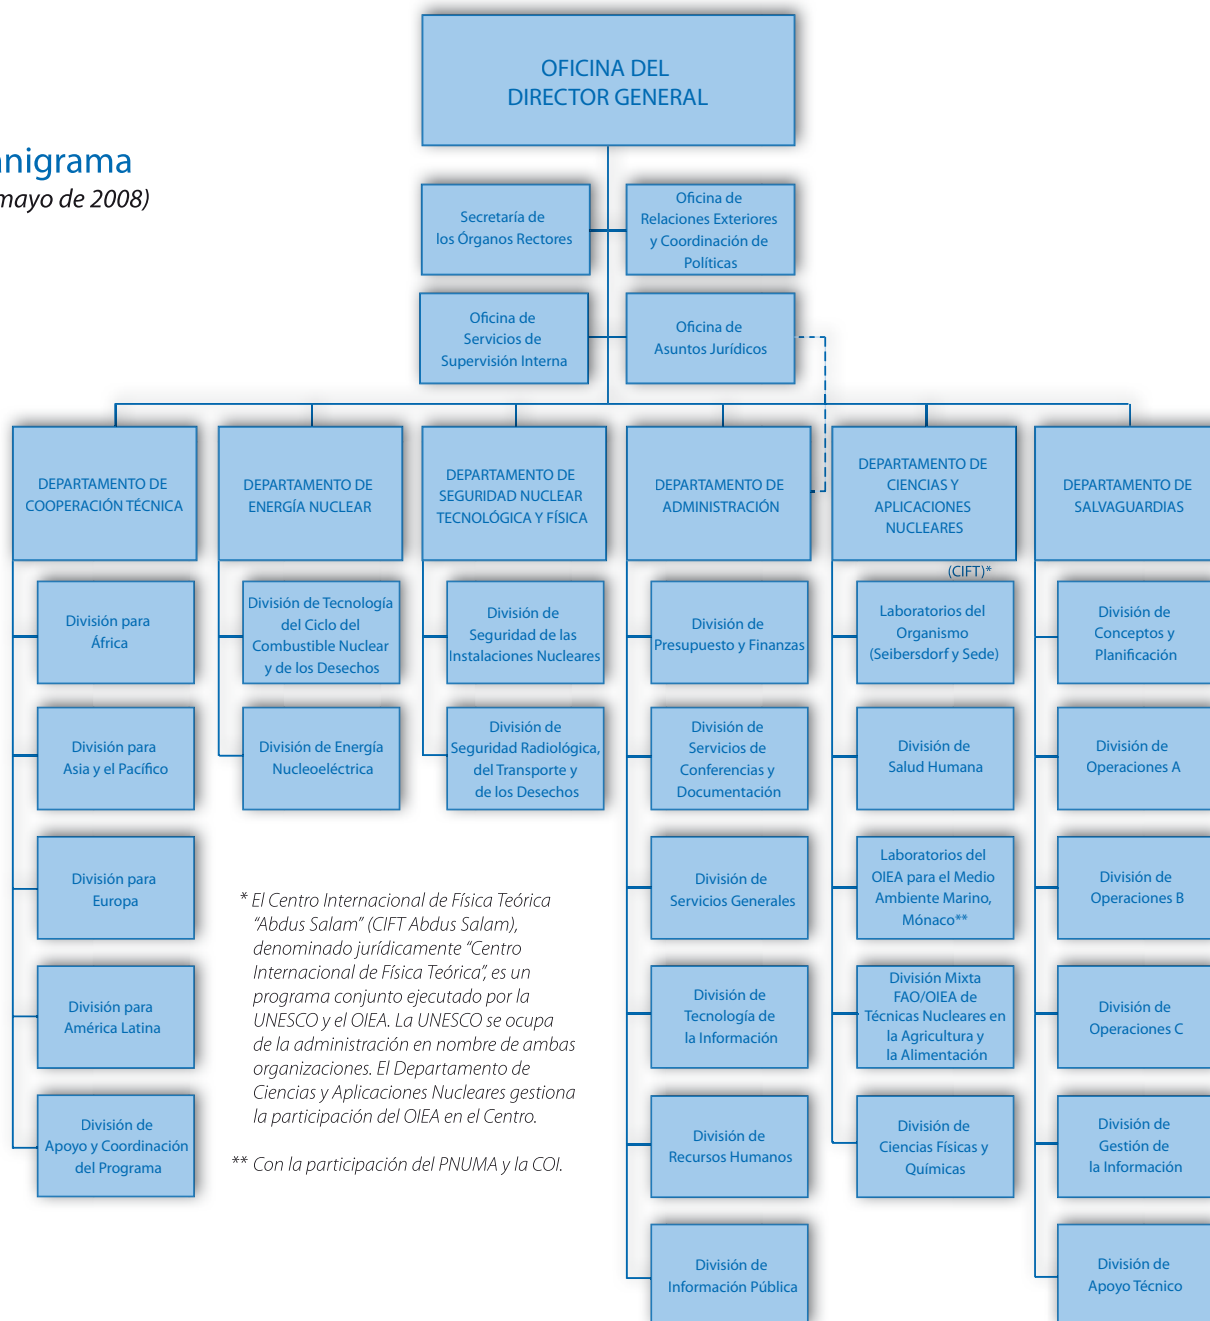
nigrama
mayo de 2008)

OFICINA DEL DIRECTOR GENERAL

Secretaría de los Órganos Rectores

Oficina de Relaciones Exteriores y Coordinación de Políticas

Oficina de Servicios de Supervisión Interna

Oficina de Asuntos Jurídicos

DEPARTAMENTO DE COOPERACIÓN TÉCNICA

División para África

División para Asia y el Pacífico

División para Europa

División para América Latina

División de Apoyo y Coordinación del Programa

DEPARTAMENTO DE ENERGÍA NUCLEAR

División de Tecnología del Ciclo del Combustible Nuclear y de los Desechos

División de Energía Nucleoeléctrica

DEPARTAMENTO DE SEGURIDAD NUCLEAR TECNOLÓGICA Y FÍSICA

División de Seguridad de las Instalaciones Nucleares

División de Seguridad Radiológica, del Transporte y de los Desechos

DEPARTAMENTO DE ADMINISTRACIÓN

División de Presupuesto y Finanzas

División de Servicios de Conferencias y Documentación

División de Servicios Generales

División de Tecnología de la Información

División de Recursos Humanos

División de Información Pública

DEPARTAMENTO DE CIENCIAS Y APLICACIONES NUCLEARES

(CIFT)*

Laboratorios del Organismo (Seibersdorf y Sede)

División de Salud Humana

Laboratorios del OIEA para el Medio Ambiente Marino, Mónaco**

División Mixta FAO/OIEA de Técnicas Nucleares en la Agricultura y la Alimentación

División de Ciencias Físicas y Químicas

DEPARTAMENTO DE SALVAGUARDIAS

División de Conceptos y Planificación

División de Operaciones A

División de Operaciones B

División de Operaciones C

División de Gestión de la Información

División de Apoyo Técnico

* El Centro Internacional de Física Teórica “Abdus Salam” (CIFT Abdus Salam), denominado jurídicamente “Centro Internacional de Física Teórica”, es un programa conjunto ejecutado por la UNESCO y el OIEA. La UNESCO se ocupa de la administración en nombre de ambas organizaciones. El Departamento de Ciencias y Aplicaciones Nucleares gestiona la participación del OIEA en el Centro.

** Con la participación del PNUMA y la COI.